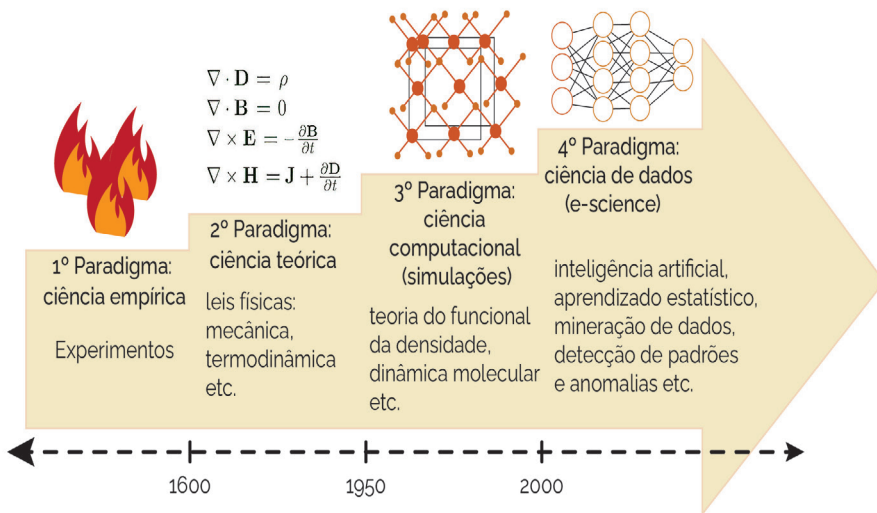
$\nabla \cdot \mathbf{D} = \rho$
$\nabla \cdot \mathbf{B} = 0$
$\nabla \times \mathbf{E} = -\frac{\partial \mathbf{B}}{\partial t}$
$\nabla \times \mathbf{H} = \mathbf{J} + \frac{\partial \mathbf{D}}{\partial t}$

1º Paradigma: ciência empírica

Experimentos

2º Paradigma: ciência teórica

leis físicas: mecânica, termodinâmica etc.

3º Paradigma: ciência computacional (simulações)

teoria do funcional da densidade, dinâmica molecular etc.

4º Paradigma: ciência de dados (e-science)

inteligência artificial, aprendizado estatístico, mineração de dados, detecção de padrões e anomalias etc.

1600

1950

2000